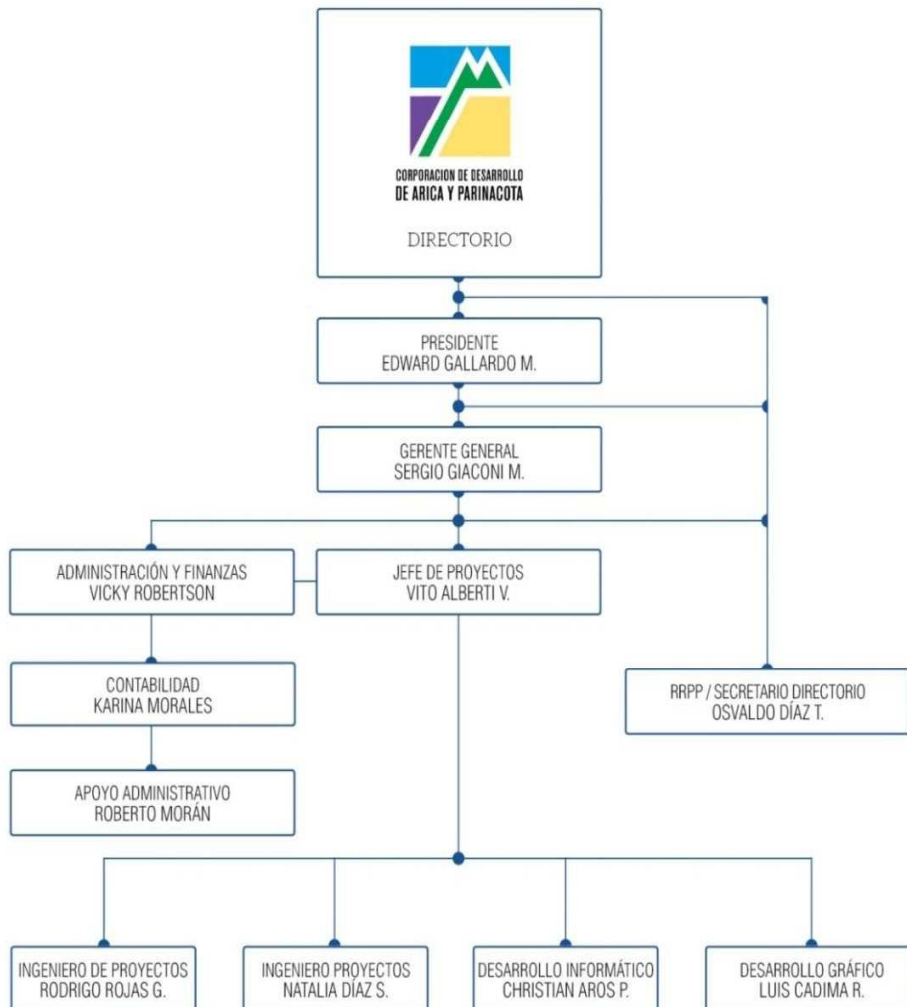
CORPORACION DE DESARROLLO
DE ARICA Y PARINACOTA

DIRECTORIO

PRESIDENTE
EDWARD GALLARDO M.

GERENTE GENERAL
SERGIO GIACONI M.

ADMINISTRACIÓN Y FINANZAS
VICKY ROBERTSON

JEFE DE PROYECTOS
VITO ALBERTI V.

CONTABILIDAD
KARINA MORALES

APOYO ADMINISTRATIVO
ROBERTO MORÁN

RRPP / SECRETARIO DIRECTORIO
OSVALDO DÍAZ T.

INGENIERO DE PROYECTOS
RODRIGO ROJAS G.

INGENIERO PROYECTOS
NATALIA DÍAZ S.

DESARROLLO INFORMÁTICO
CHRISTIAN AROS P.

DESARROLLO GRÁFICO
LUIS CADIMA R.